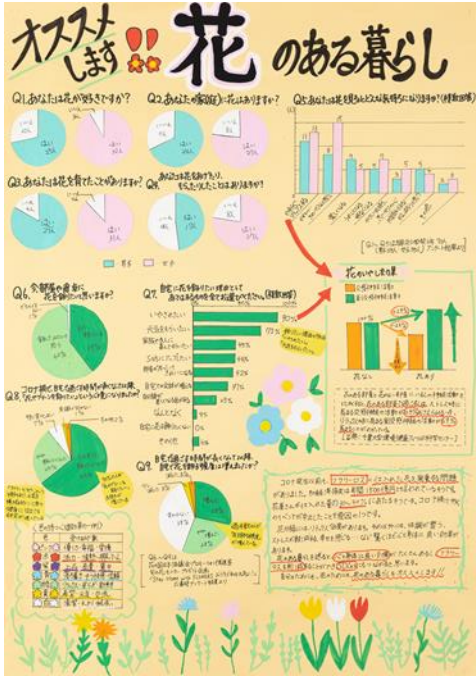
オススメします!! 花のある暮らし

Q1.あなたは花が好きですか?

Q2.あなたの家庭に花はありますか?

Q3.あなたは花を育てたことがありますか?

Q4.あなたは花をあげたり、もらったりしたことはありますか?

Q5.あなたは花を見るとどんな気持ちになりますか?(複数回答)

はい
いいえ

男子　女子

Q6.今、部屋の中に花を飾りたいと思いますか?

Q7.自宅に花を飾りたいと答えた方、あなたは自宅を花でお部屋を飾りますか?(複数回答)

Q8.コロナ禍による生活の変化によって、花を飾りたいと思うようになりましたか?

Q9.自宅で花を飾りたいと答えた方、花を飾る頻度は増えましたか?

花のいやし効果

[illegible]

コロナ禍の現在、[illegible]

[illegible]